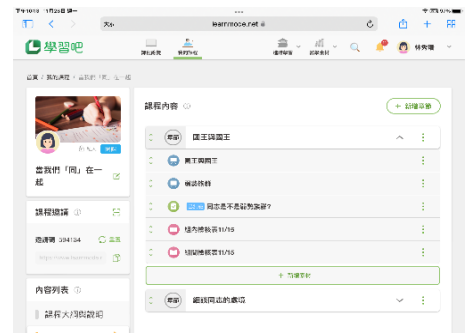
下午10:18 11月23日 週一
大小 learnmode.net
學習吧
課程 我的課程
首頁 > 我的課程 > 當我們「同」在一起
當我們「同」在一起
課程邀請
邀請碼 394134
內容列表
課程大綱說明
課程內容
+ 新增章節
國王與國王
國王與國王
前測作業
同志是不是該有家庭?
校內讀書會11/15
班級讀書會11/16
+ 新增單元
認識同志的處境